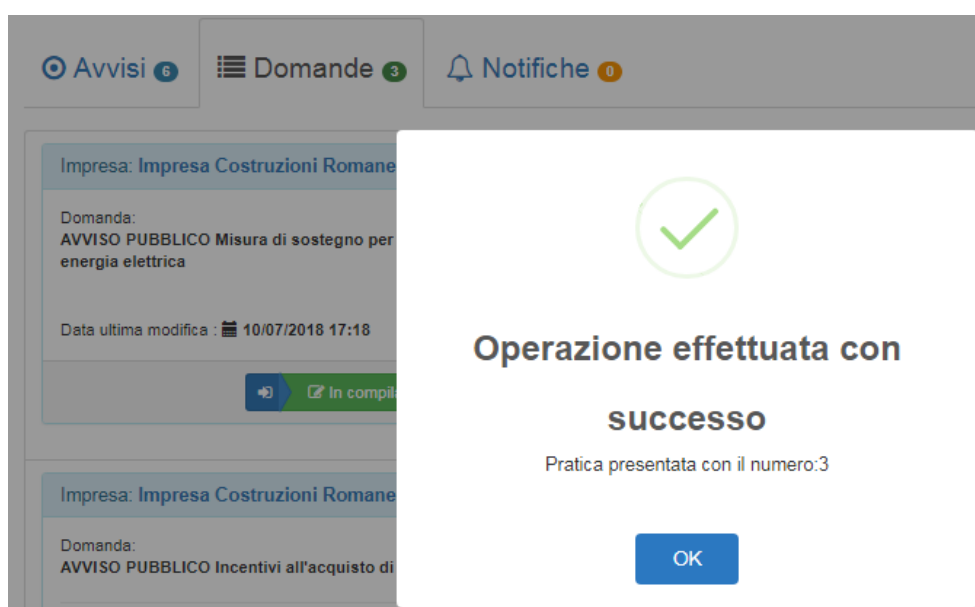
Avvisi 6 Domande 3 Notifiche 0

Impresa: Impresa Costruzioni Romane

Domanda:
AVVISO PUBBLICO Misura di sostegno per energia elettrica

Data ultima modifica : 10/07/2018 17:18

In compila

Impresa: Impresa Costruzioni Romane

Domanda:
AVVISO PUBBLICO Incentivi all'acquisto di

Operazione effettuata con successo

Pratica presentata con il numero:3

OK